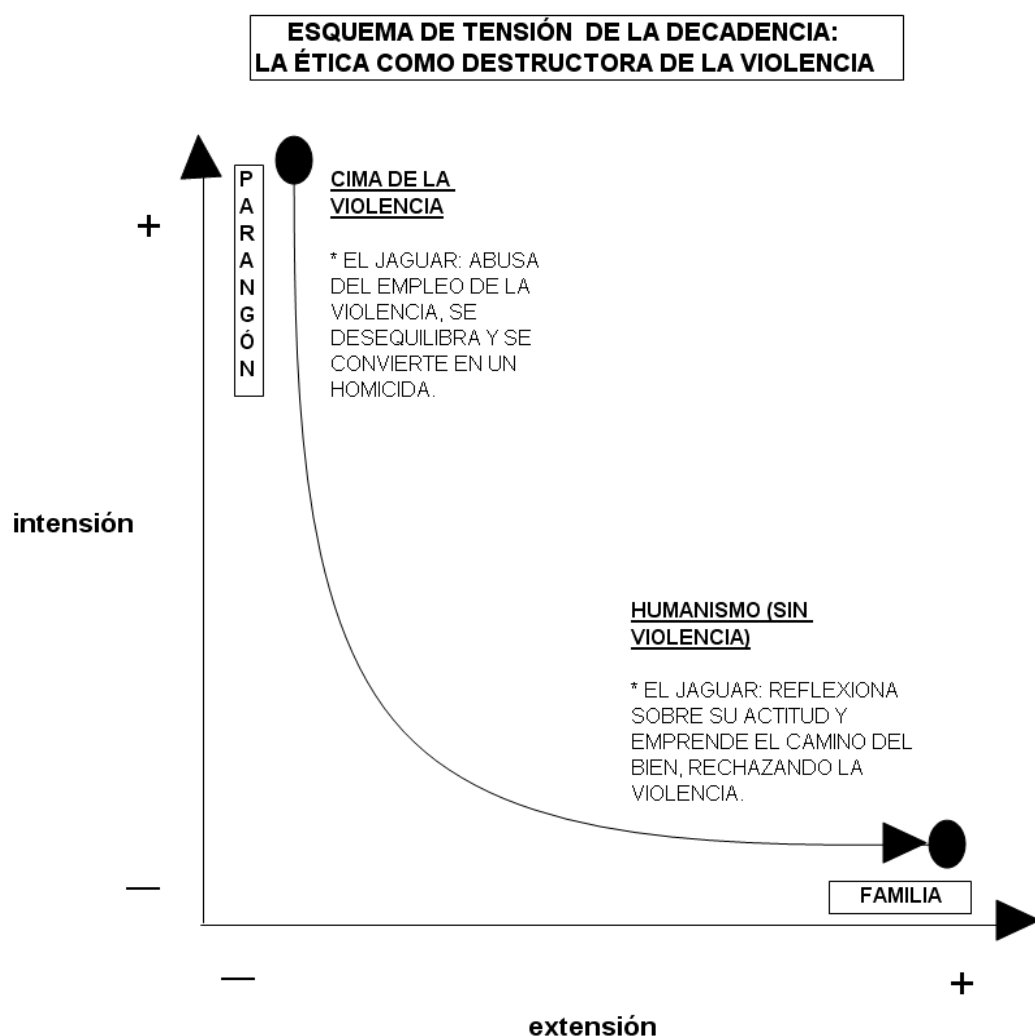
ESQUEMA DE TENSIÓN DE LA DECADENCIA:
LA ÉTICA COMO DESTRUCTORA DE LA VIOLENCIA

PARANGÓN

CIMA DE LA VIOLENCIA

* EL JAGUAR: ABUSA DEL EMPLEO DE LA VIOLENCIA, SE DESEQUILIBRA Y SE CONVIERTE EN UN HOMICIDA.

+

intensión

—

HUMANISMO (SIN VIOLENCIA)

* EL JAGUAR: REFLEXIONA SOBRE SU ACTITUD Y EMPRENDE EL CAMINO DEL BIEN, RECHAZANDO LA VIOLENCIA.

FAMILIA

—

+

extensión